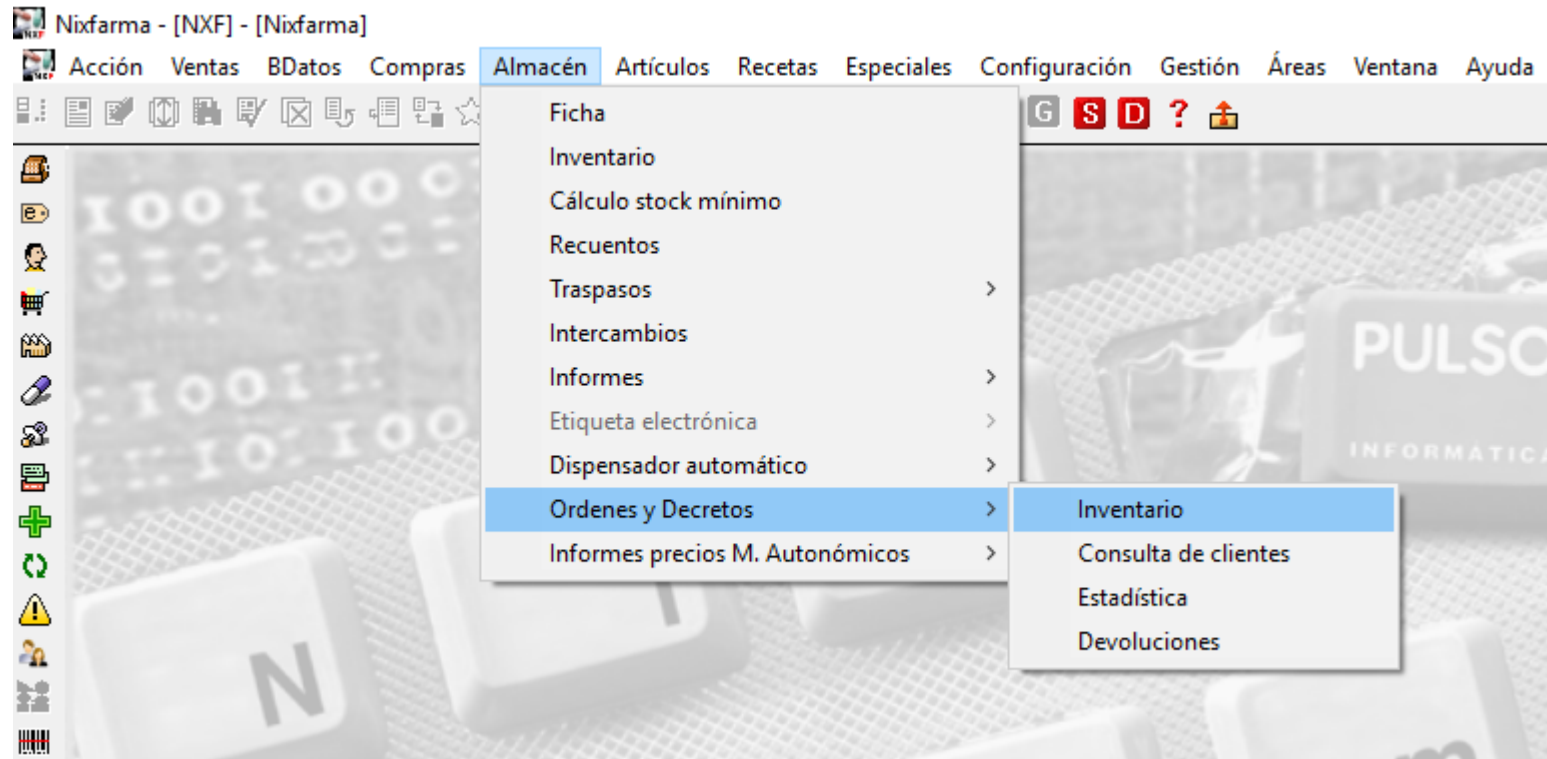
Nixfarma - [NXF] - [Nixfarma]

Acción Ventas BDatos Compras Almacén Artículos Recetas Especiales Configuración Gestión Áreas Ventana Ayuda

G S D ?

Ficha
Inventario
Cálculo stock mínimo
Recuentos
Traspasos >
Intercambios
Informes >
Etiqueta electrónica >
Dispensador automático >
Ordenes y Decretos >
Informes precios M. Autonómicos >

Inventario
Consulta de clientes
Estadística
Devoluciones

PULSO
INFORMATICA

N